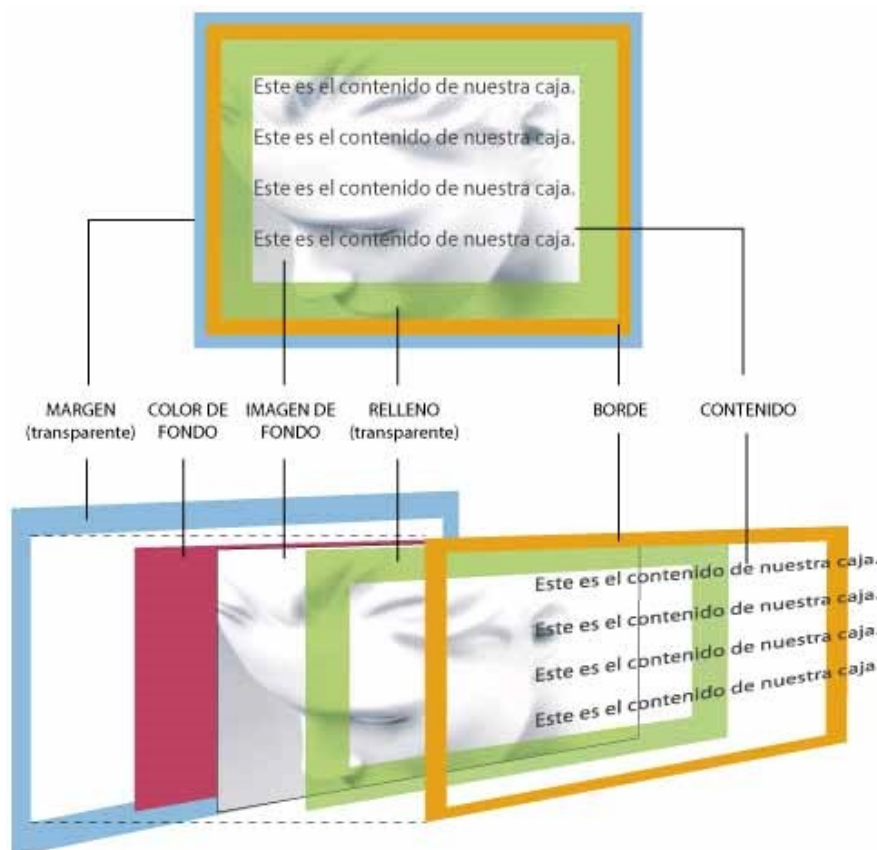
Este es el contenido de nuestra caja.
Este es el contenido de nuestra caja.
Este es el contenido de nuestra caja.
Este es el contenido de nuestra caja.

MARGEN (transparente)
COLOR DE FONDO
IMAGEN DE FONDO
RELLENO (transparente)
BORDE
CONTENIDO

Este es el contenido de nuestra caja.
Este es el contenido de nuestra caja.
Este es el contenido de nuestra caja.
Este es el contenido de nuestra caja